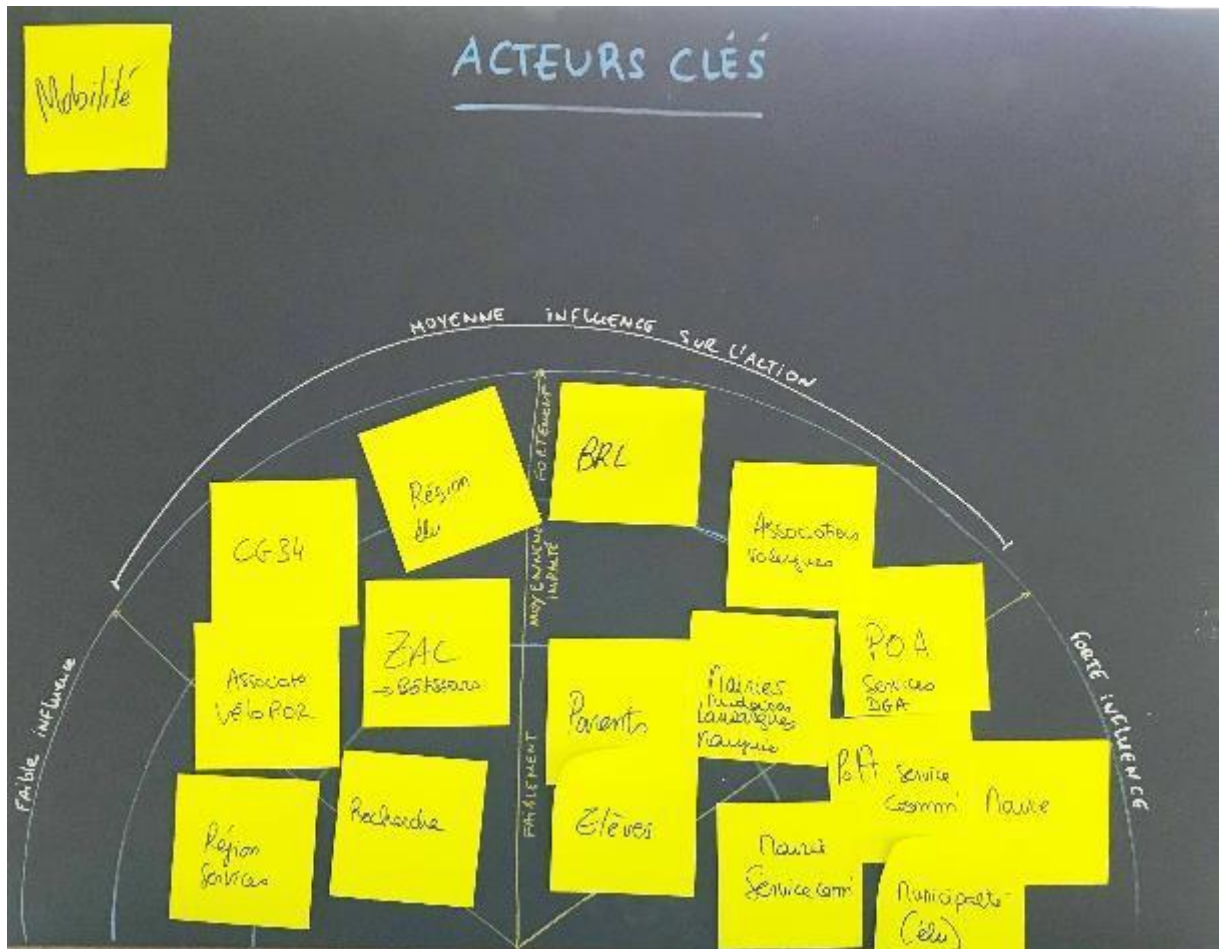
Mobilité

ACTEURS CLÉS

MOYENNE INFLUENCE SUR L'ACTION

FAIBLE INFLUENCE

FORTE INFLUENCE

FORTEMENT

MOYENNEMENT IMPACTÉ

FAIBLEMENT

Région élu

BRL

Associations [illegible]

CG34

ZAC → Bâtisseurs

POA Services DGA

Associati Vélo POR

Parents

Mairies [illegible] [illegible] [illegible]

PoFt Service Commi

Mairie

Région Services

Recherche

Élèves

Mairie Service comm

Municipalité (élu)